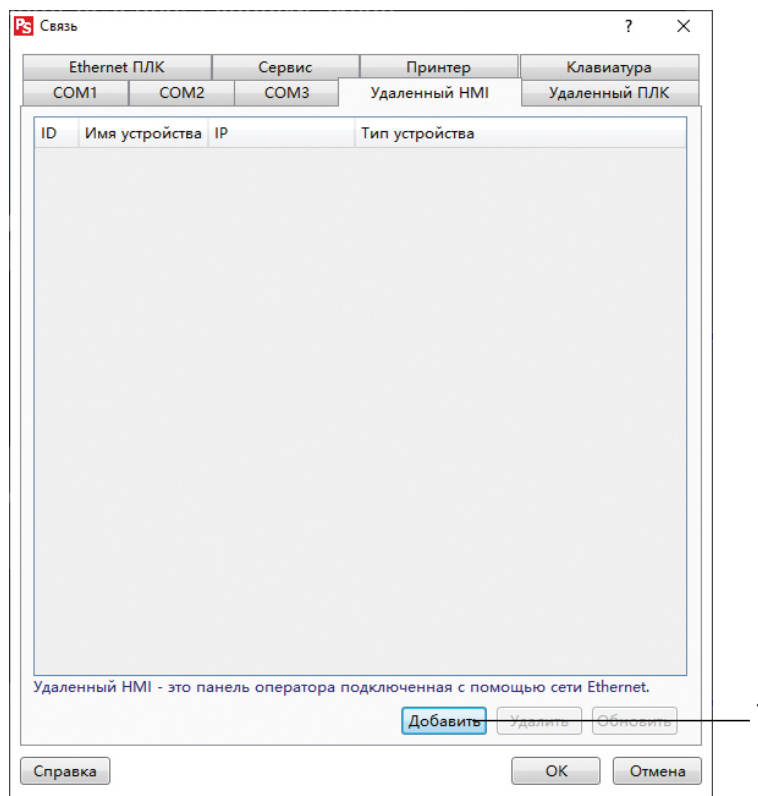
PS Связь

?

Ethernet ПЛК | Сервис | Принтер | Клавиатура
COM1 | COM2 | COM3 | Удаленный HMI | Удаленный ПЛК

| ID | Имя устройства | IP | Тип устройства |
|---|---|---|---|

Удаленный HMI - это панель оператора подключенная с помощью сети Ethernet.

Добавить | Удалить | Обновить

Справка | OK | Отмена